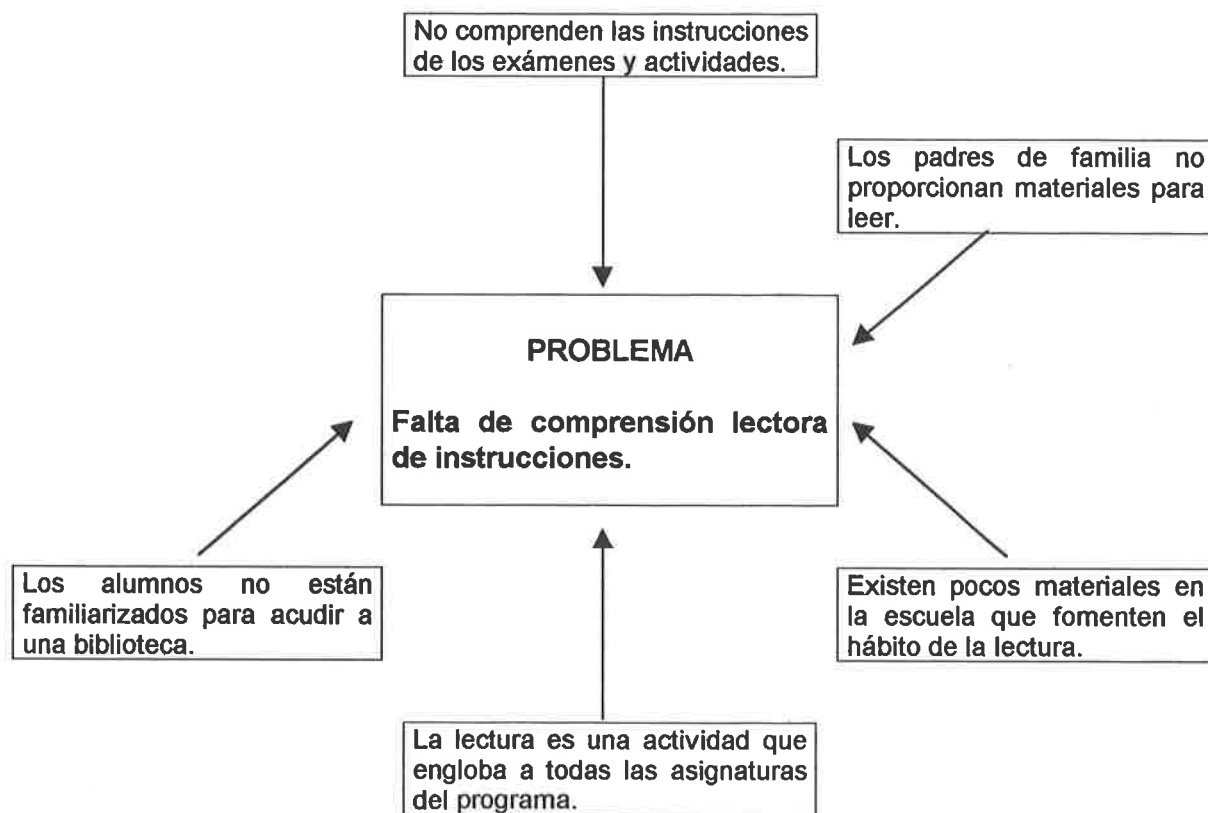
No comprenden las instrucciones de los exámenes y actividades.

Los padres de familia no proporcionan materiales para leer.

PROBLEMA

Falta de comprensión lectora de instrucciones.

Los alumnos no están familiarizados para acudir a una biblioteca.

Existen pocos materiales en la escuela que fomenten el hábito de la lectura.

La lectura es una actividad que engloba a todas las asignaturas del programa.